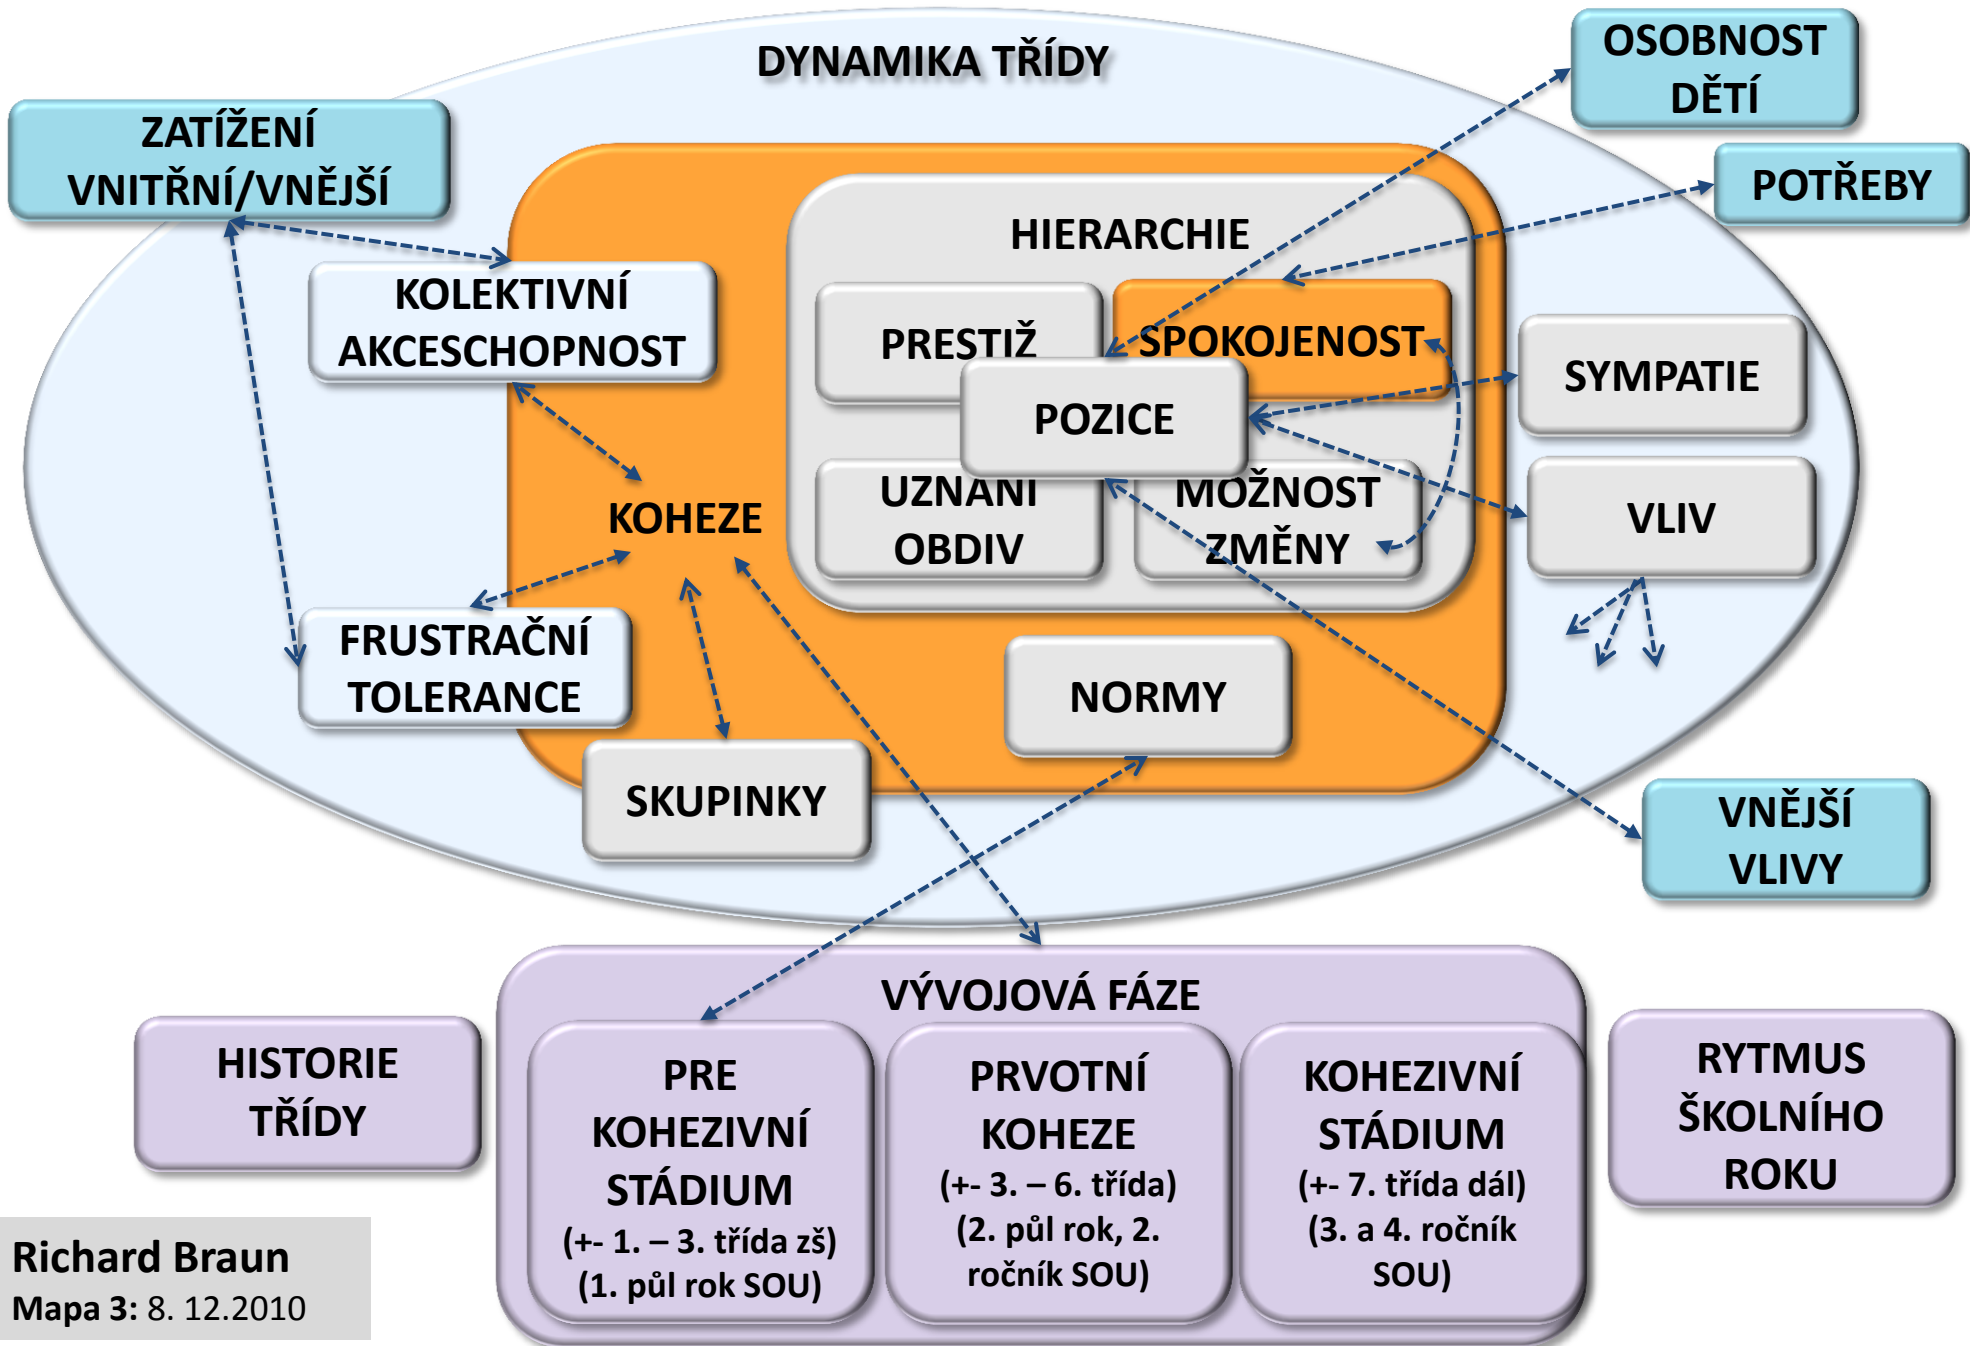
DYNAMIKA TŘÍDY

OSOBNOST DĚTÍ

ZATÍŽENÍ VNITŘNÍ/VNĚJŠÍ

POTŘEBY

HIERARCHIE

KOLEKTIVNÍ AKCESCHOPNOST

PRESTIŽ

SPOKOJENOST

SYMPATIE

POZICE

UZNÁNÍ OBDIV

MOŽNOST ZMĚNY

VLIV

KOHEZE

FRUSTRAČNÍ TOLERANCE

NORMY

SKUPINKY

VNĚJŠÍ VLIVY

VÝVOJOVÁ FÁZE

HISTORIE TŘÍDY

PRE KOHEZIVNÍ STÁDIUM (+- 1. – 3. třída zš) (1. půl rok SOU)

PRVOTNÍ KOHEZE (+- 3. – 6. třída) (2. půl rok, 2. ročník SOU)

KOHEZIVNÍ STÁDIUM (+- 7. třída dál) (3. a 4. ročník SOU)

RYTMUS ŠKOLNÍHO ROKU

Richard Braun
Mapa 3: 8. 12.2010